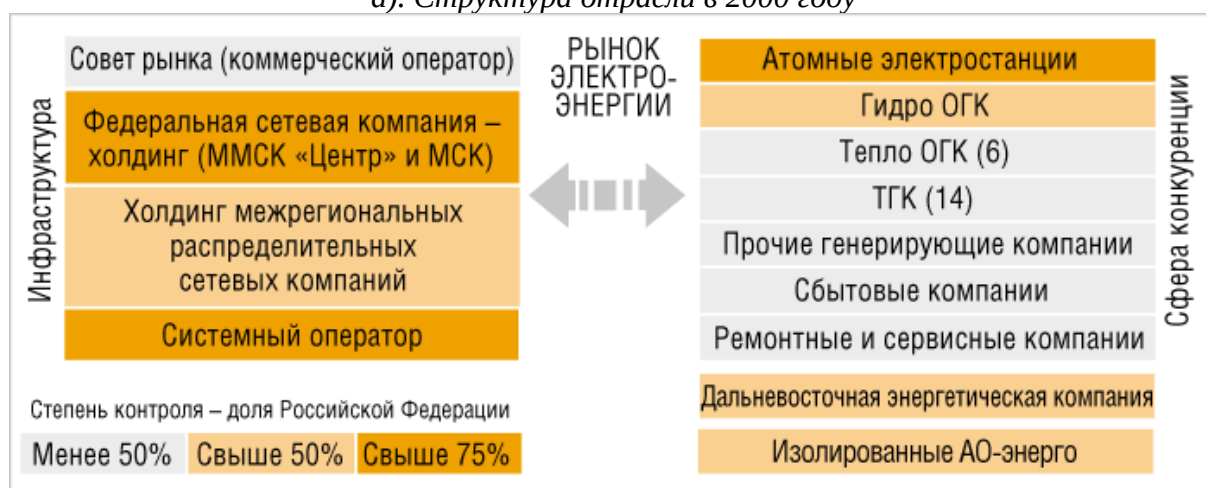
а). Структура отрасли в 2000 году

Инфраструктура

Совет рынка (коммерческий оператор)

Федеральная сетевая компания – холдинг (ММСК «Центр» и МСК)

Холдинг межрегиональных распределительных сетевых компаний

Системный оператор

РЫНОК ЭЛЕКТРО-ЭНЕРГИИ

Атомные электростанции

Гидро ОГК

Тепло ОГК (6)

ТГК (14)

Прочие генерирующие компании

Сбытовые компании

Ремонтные и сервисные компании

Сфера конкуренции

Дальневосточная энергетическая компания

Изолированные АО-энерго

Степень контроля – доля Российской Федерации

| Менее 50% | Свыше 50% | Свыше 75% |
|---|---|---|